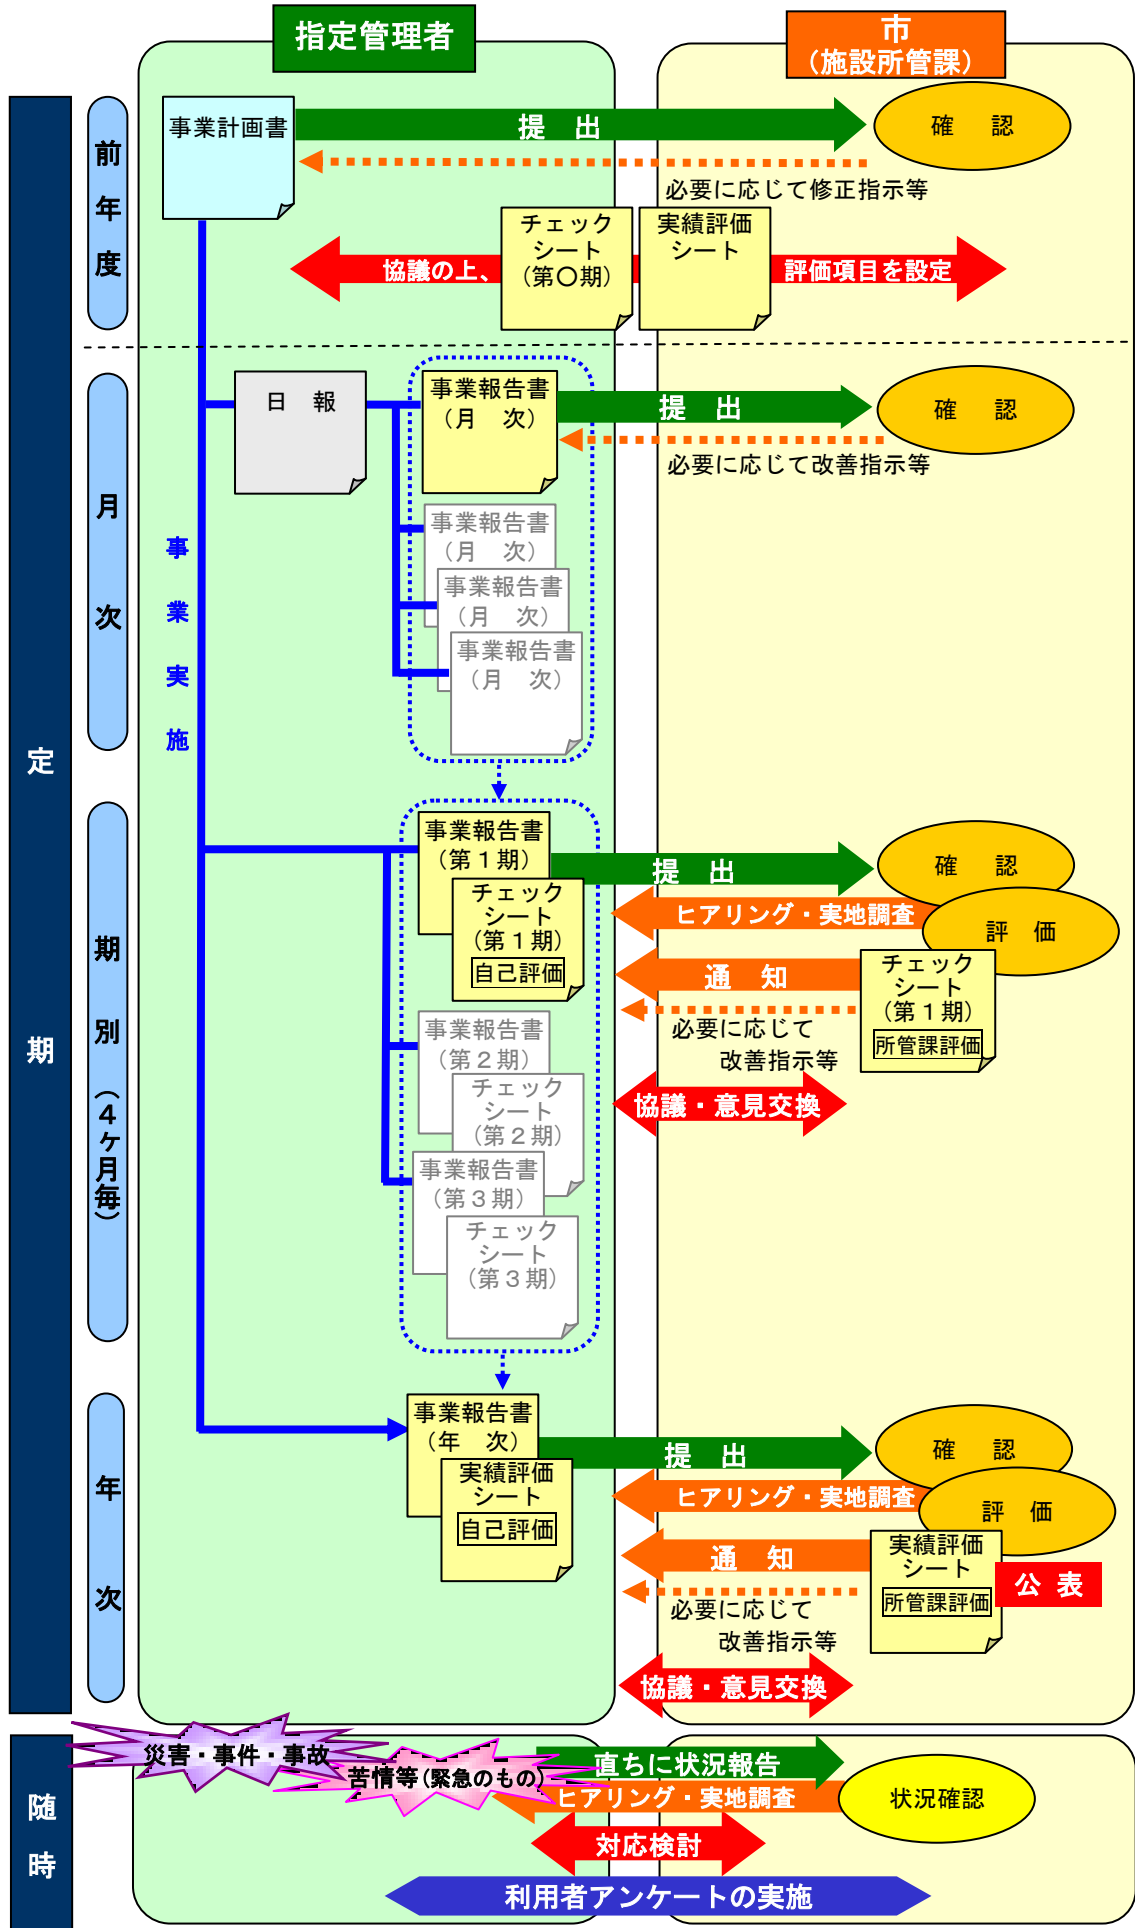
指定管理者

市
（施設所管課）

定期

前年度

事業計画書
提　出
確　認
必要に応じて修正指示等
チェックシート（第〇期）
実績評価シート
協議の上、
評価項目を設定

月次

事業実施

日　報
事業報告書（月　次）
提　出
確　認
必要に応じて改善指示等
事業報告書（月　次）
事業報告書（月　次）
事業報告書（月　次）

期別（4ケ月毎）

事業報告書（第１期）
チェックシート（第１期）
自己評価
提　出
確　認
ヒアリング・実地調査
評　価
通　知
チェックシート（第１期）
所管課評価
必要に応じて
改善指示等
協議・意見交換
事業報告書（第２期）
チェックシート（第２期）
事業報告書（第３期）
チェックシート（第３期）

年次

事業報告書（年　次）
実績評価シート
自己評価
提　出
確　認
ヒアリング・実地調査
評　価
通　知
実績評価シート
所管課評価
公　表
必要に応じて
改善指示等
協議・意見交換

随時

災害・事件・事故
苦情等（緊急のもの）
直ちに状況報告
ヒアリング・実地調査
状況確認
対応検討
利用者アンケートの実施